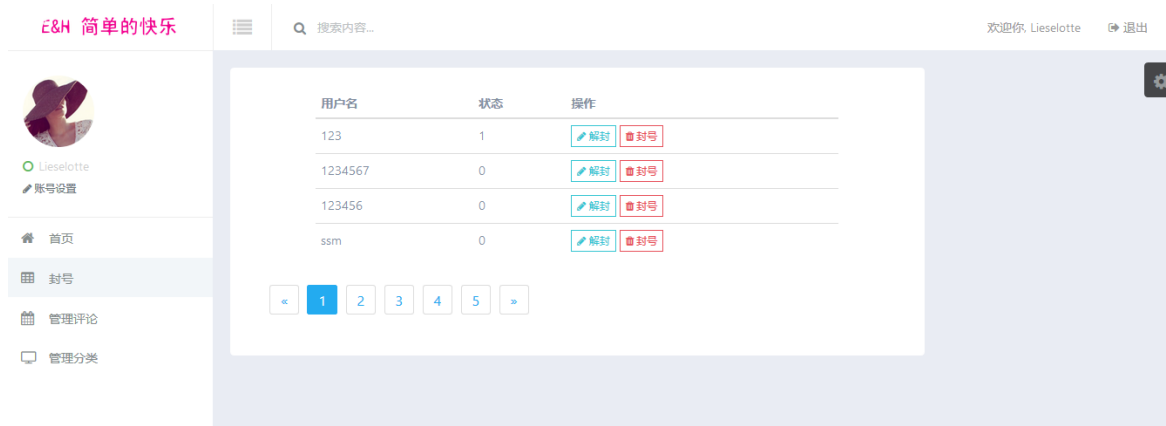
E&H 简单的快乐

搜索内容...

欢迎你, Lieselotte 退出

Lieselotte
账号设置

首页
封号
管理评论
管理分类

| 用户名 | 状态 | 操作 |
|---|---|---|
| 123 | 1 | 解封 封号 |
| 1234567 | 0 | 解封 封号 |
| 123456 | 0 | 解封 封号 |
| ssm | 0 | 解封 封号 |

« 1 2 3 4 5 »